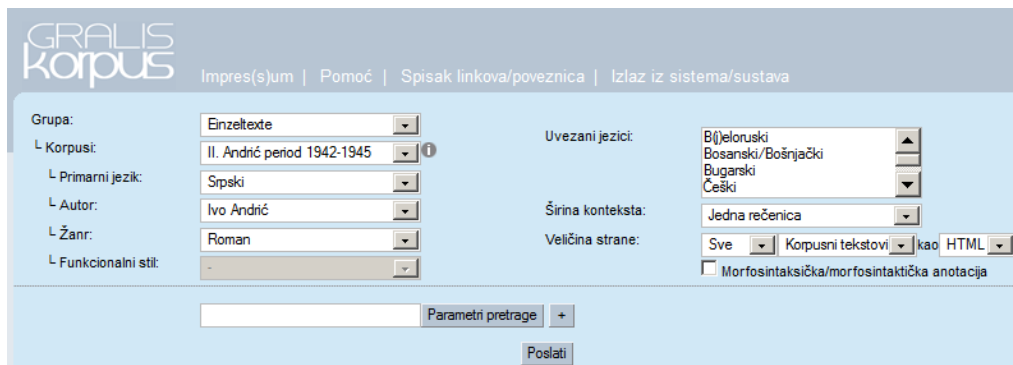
GRALIS korpus

Impres(s)um | Pomoć | Spisak linkova/poveznica | Izlaz iz sistema/sustava

Grupa: Einzeltexte
└ Korpusi: II. Andrić period 1942-1945
└ Primarni jezik: Srpski
└ Autor: Ivo Andrić
└ Žanr: Roman
└ Funkcionalni stil: -

Uvezani jezici: B(j)eloruski
Bosanski/Bošnjački
Bugarski
Češki

Širina konteksta: Jedna rečenica
Veličina strane: Sve Korpusni tekstovi kao HTML
Morfosintaksička/morfosintaktička anotacija

Parametri pretrage +
Poslati